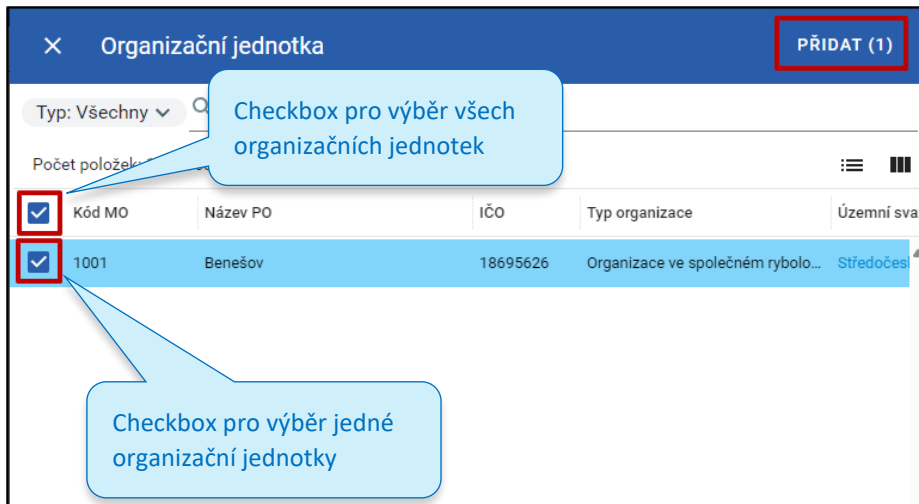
× Organizační jednotka

PŘIDAT (1)

Typ: Všechny

Checkbox pro výběr všech organizačních jednotek

Počet položek: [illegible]

| | Kód MO | Název PO | IČO | Typ organizace | Územní sva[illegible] |
|---|---|---|---|---|---|
| | 1001 | Benešov | 18695626 | Organizace ve společném rybolo... | Středočesl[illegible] |

Checkbox pro výběr jedné organizační jednotky